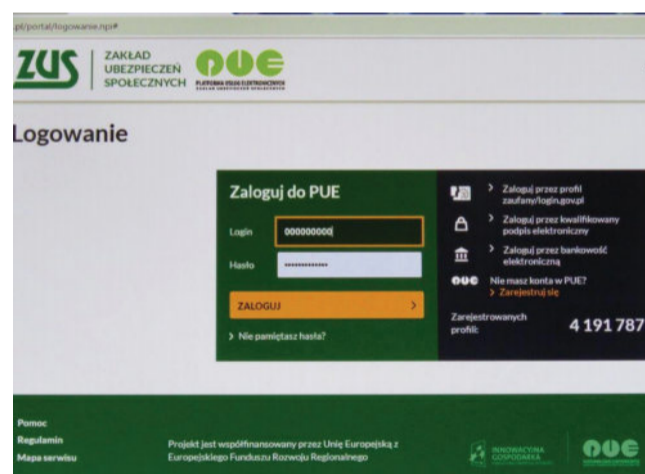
pl/portal/logowanie.npi#

ZUS ZAKŁAD UBEZPIECZEŃ SPOŁECZNYCH PUE PLATFORMA USŁUG ELEKTRONICZNYCH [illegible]

Logowanie

Zaloguj do PUE

Login 000000000

Hasło ••••••••••••

ZALOGUJ >

> Nie pamiętasz hasła?

> Zaloguj przez profil zaufany/login.gov.pl

> Zaloguj przez kwalifikowany podpis elektroniczny

> Zaloguj przez bankowość elektroniczną

PUE Nie masz konta w PUE? > Zarejestruj się

Zarejestrowanych profili: 4 191 787

Pomoc
Regulamin
Mapa serwisu

Projekt jest współfinansowany przez Unię Europejską z Europejskiego Funduszu Rozwoju Regionalnego

INNOWACYJNA GOSPODARKA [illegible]

PUE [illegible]